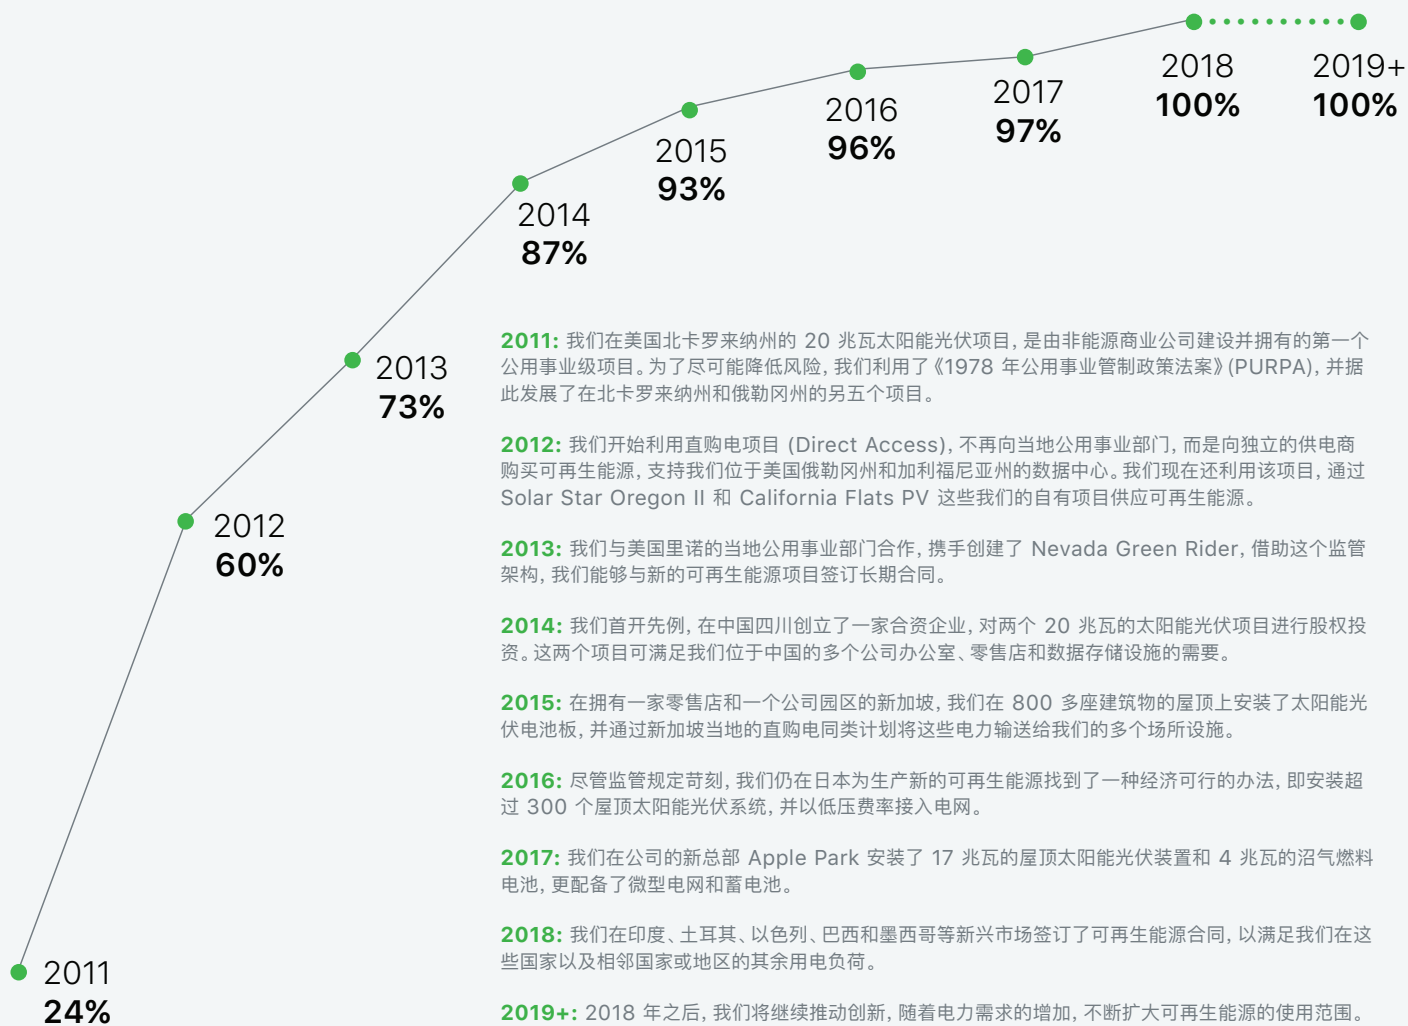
2018
100%

2019+
100%

2017
97%

2016
96%

2015
93%

2014
87%

2013
73%

2012
60%

2011
24%

**2011:** 我们在美国北卡罗来纳州的 20 兆瓦太阳能光伏项目，是由非能源商业公司建设并拥有的第一个公用事业级项目。为了尽可能降低风险，我们利用了《1978 年公用事业管制政策法案》(PURPA)，并据此发展了在北卡罗来纳州和俄勒冈州的另五个项目。

**2012:** 我们开始利用直购电项目 (Direct Access)，不再向当地公用事业部门，而是向独立的供电商购买可再生能源，支持我们位于美国俄勒冈州和加利福尼亚州的数据中心。我们现在还利用该项目，通过 Solar Star Oregon II 和 California Flats PV 这些我们的自有项目供应可再生能源。

**2013:** 我们与美国里诺的当地公用事业部门合作，携手创建了 Nevada Green Rider，借助这个监管架构，我们能够与新的可再生能源项目签订长期合同。

**2014:** 我们首开先例，在中国四川创立了一家合资企业，对两个 20 兆瓦的太阳能光伏项目进行股权投资。这两个项目可满足我们位于中国的多个公司办公室、零售店和数据存储设施的需要。

**2015:** 在拥有一家零售店和一个公司园区的新加坡，我们在 800 多座建筑物的屋顶上安装了太阳能光伏电池板，并通过新加坡当地的直购电同类计划将这些电力输送给我们的多个场所设施。

**2016:** 尽管监管规定苛刻，我们仍在日本为生产新的可再生能源找到了一种经济可行的办法，即安装超过 300 个屋顶太阳能光伏系统，并以低压费率接入电网。

**2017:** 我们在公司的新总部 Apple Park 安装了 17 兆瓦的屋顶太阳能光伏装置和 4 兆瓦的沼气燃料电池，更配备了微型电网和蓄电池。

**2018:** 我们在印度、土耳其、以色列、巴西和墨西哥等新兴市场签订了可再生能源合同，以满足我们在这些国家以及相邻国家或地区的其余用电负荷。

**2019+:** 2018 年之后，我们将继续推动创新，随着电力需求的增加，不断扩大可再生能源的使用范围。